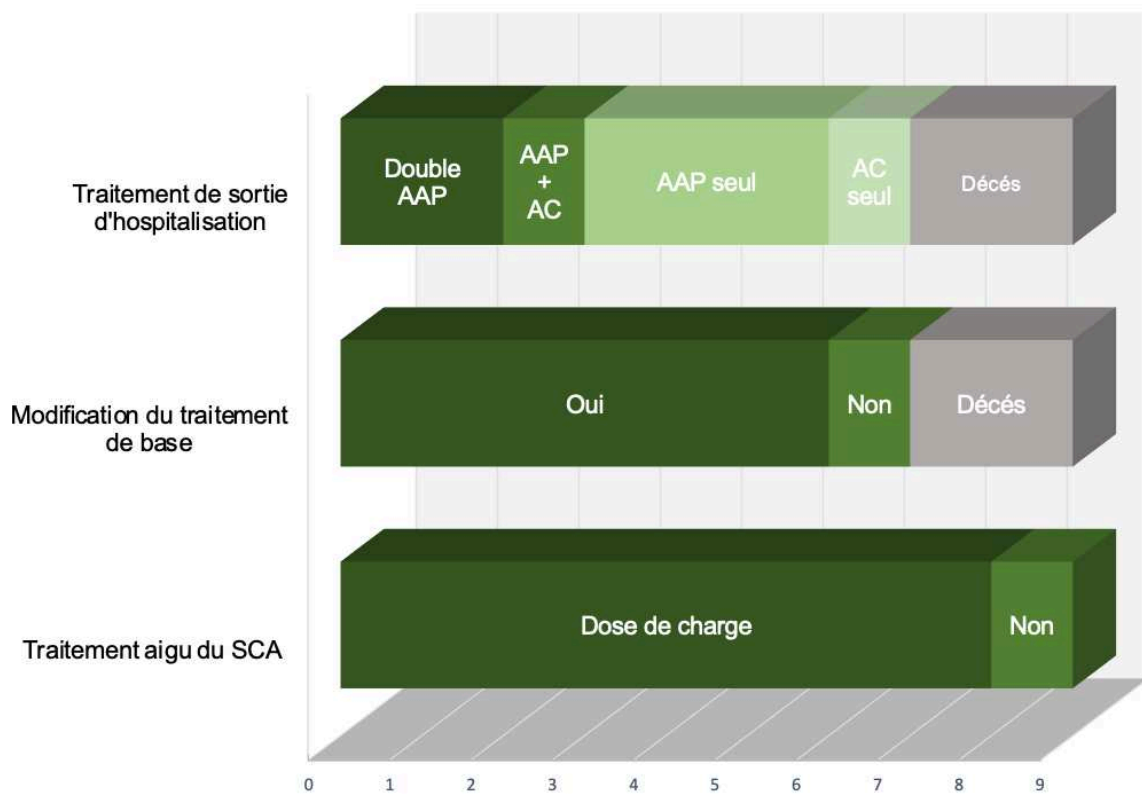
Traitement de sortie d'hospitalisation

Double AAP

AAP + AC

AAP seul

AC seul

Décés

Modification du traitement de base

Oui

Non

Décés

Traitement aigu du SCA

Dose de charge

Non

0 1 2 3 4 5 6 7 8 9